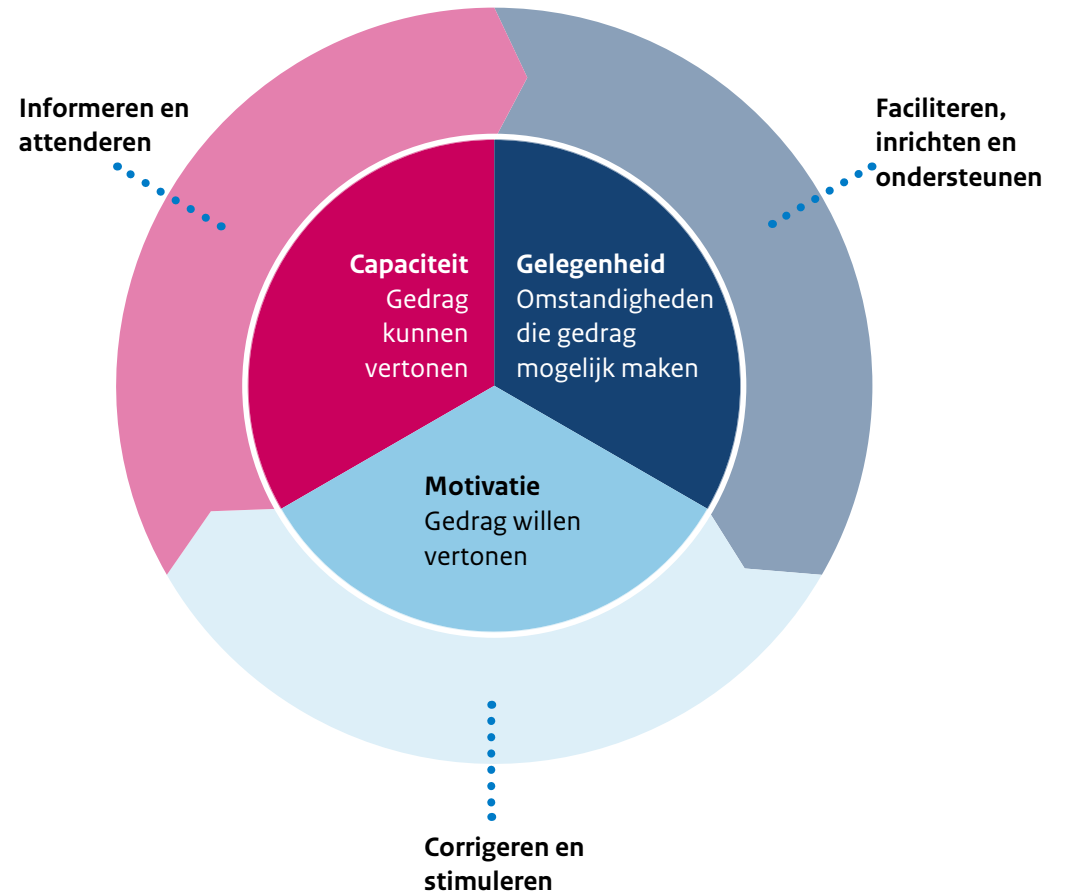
Informeren en attenderen

Faciliteren, inrichten en ondersteunen

Capaciteit
Gedrag kunnen vertonen

Gelegenheid
Omstandigheden die gedrag mogelijk maken

Motivatie
Gedrag willen vertonen

Corrigeren en stimuleren